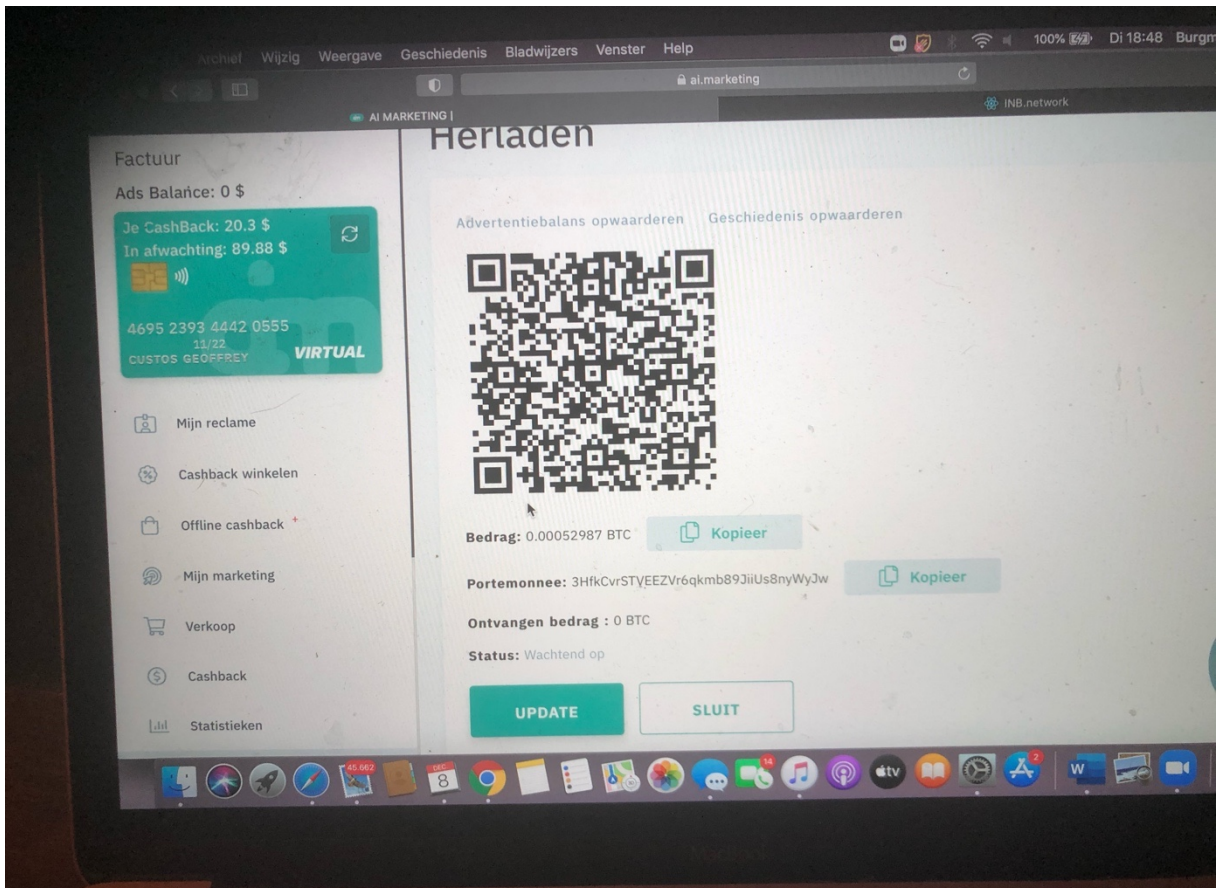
Archief Wijzig Weergave Geschiedenis Bladwijzers Venster Help

100% Di 18:48 Burgm

ai.marketing

AI MARKETING |

INB.network

Herladen

Factuur

Ads Balance: 0 $

Je CashBack: 20.3 $
In afwachting: 89.88 $

4695 2393 4442 0555
11/22
CUSTOS GEOFFREY
VIRTUAL

Mijn reclame

Cashback winkelen

Offline cashback

Mijn marketing

Verkoop

Cashback

Statistieken

Advertentiebalans opwaarderen Geschiedenis opwaarderen

Bedrag: 0.00052987 BTC Kopieer

Portemonnee: 3HfkCvrSTVEEZVr6qkmb89JiiUs8nyWyJw Kopieer

Ontvangen bedrag : 0 BTC

Status: Wachtend op

UPDATE SLUIT

45.662

DEC
8

14

2

MacBook